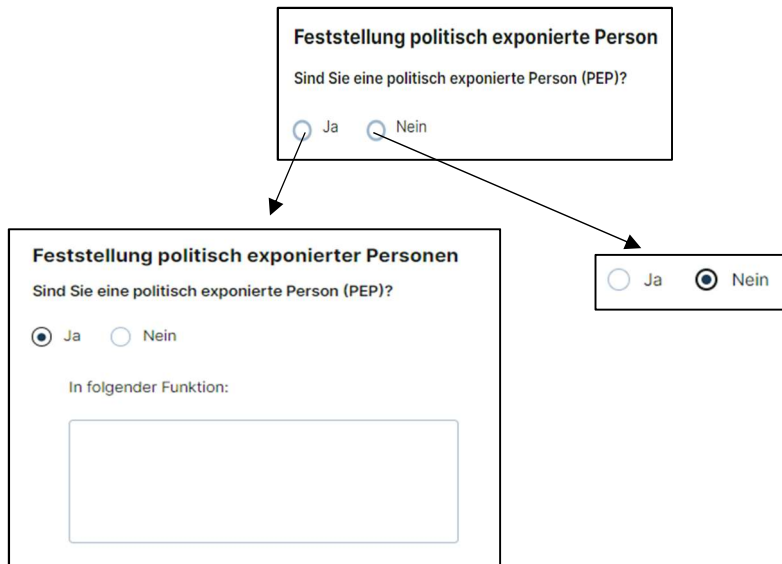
Feststellung politisch exponierte Person

Sind Sie eine politisch exponierte Person (PEP)?

Ja Nein

Feststellung politisch exponierter Personen

Sind Sie eine politisch exponierte Person (PEP)?

Ja Nein

In folgender Funktion:

Ja Nein